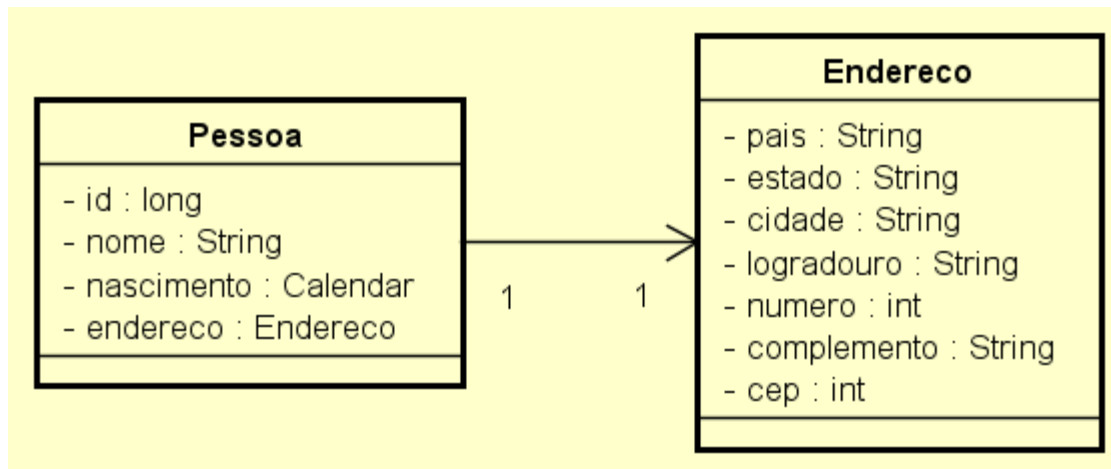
Pessoa

- id : long
- nome : String
- nascimento : Calendar
- endereco : Endereco

1 1

Endereco

- pais : String
- estado : String
- cidade : String
- logradouro : String
- numero : int
- complemento : String
- cep : int